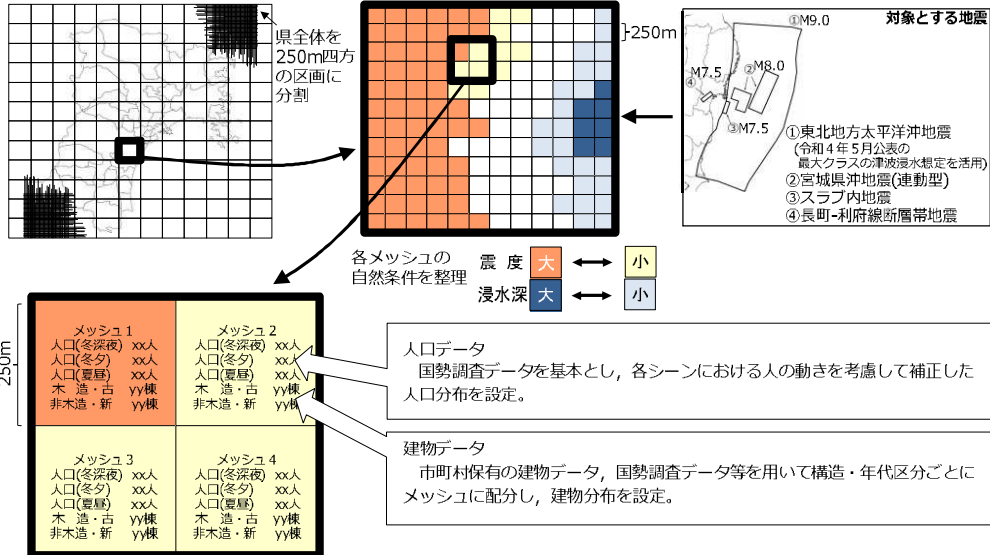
県全体を250m四方の区画に分割

250m

対象とする地震

①M9.0

②M8.0

M7.5

④

③M7.5

①東北地方太平洋沖地震
(令和4年5月公表の最大クラスの津波浸水想定を活用)
②宮城県沖地震(連動型)
③スラブ内地震
④長町-利府線断層帯地震

各メッシュの自然条件を整理

震度 大 ⟷ 小

浸水深 大 ⟷ 小

250m

| メッシュ1<br>人口(冬深夜) xx人<br>人口(冬夕) xx人<br>人口(夏昼) xx人<br>木造・古 yy棟<br>非木造・新 yy棟 | メッシュ2<br>人口(冬深夜) xx人<br>人口(冬夕) xx人<br>人口(夏昼) xx人<br>木造・古 yy棟<br>非木造・新 yy棟 |
|---|---|
| メッシュ3<br>人口(冬深夜) xx人<br>人口(冬夕) xx人<br>人口(夏昼) xx人<br>木造・古 yy棟<br>非木造・新 yy棟 | メッシュ4<br>人口(冬深夜) xx人<br>人口(冬夕) xx人<br>人口(夏昼) xx人<br>木造・古 yy棟<br>非木造・新 yy棟 |

人口データ
国勢調査データを基本とし，各シーンにおける人の動きを考慮して補正した人口分布を設定。

建物データ
市町村保有の建物データ，国勢調査データ等を用いて構造・年代区分ごとにメッシュに配分し，建物分布を設定。